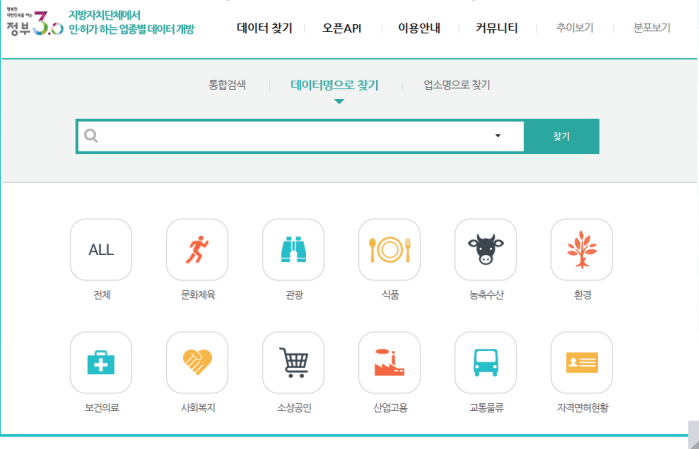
행복한 대한민국을 여는 정부 3.0

지방자치단체에서 인허가 하는 업종별 데이터 개방

데이터 찾기

오픈API

이용안내

커뮤니티

추이보기

분포보기

통합검색

데이터명으로 찾기

업소명으로 찾기

찾기

ALL

전체

문화체육

관광

식품

농축수산

환경

보건의료

사회복지

소상공인

산업고용

교통물류

자격면허현황